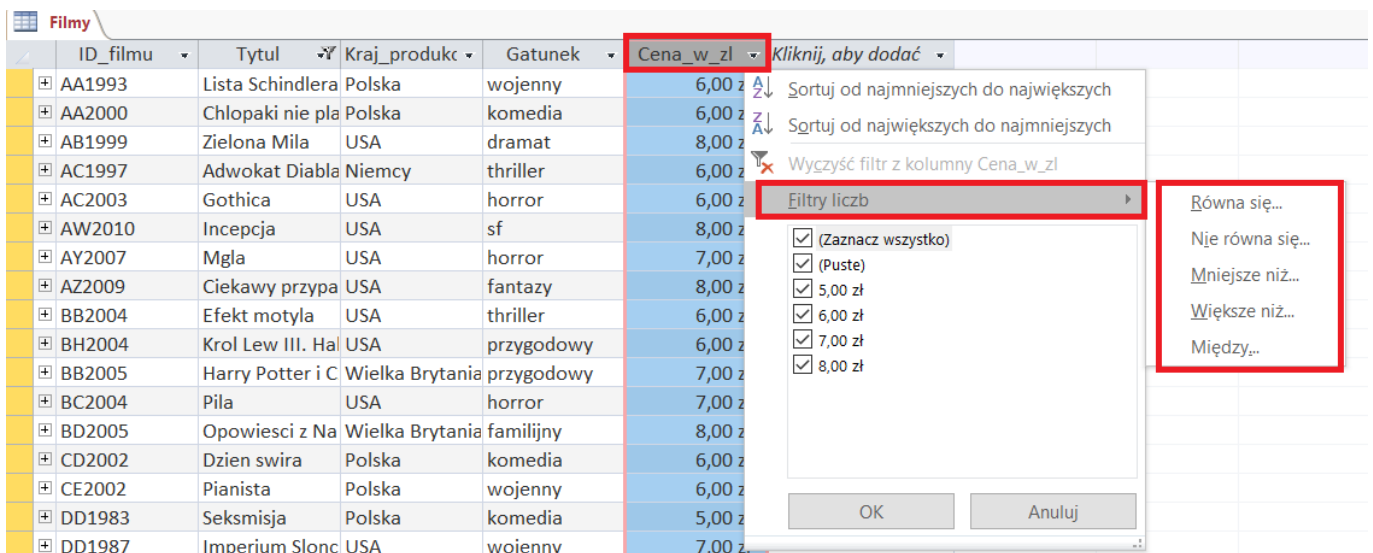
Filmy

| ID_filmu | Tytul | Kraj_produkc | Gatunek | Cena_w_zl | Kliknij, aby dodać |
|---|---|---|---|---|---|
| AA1993 | Lista Schindlera | Polska | wojenny | 6,00 z | |
| AA2000 | Chlopaki nie pla | Polska | komedia | 6,00 z | |
| AB1999 | Zielona Mila | USA | dramat | 8,00 z | |
| AC1997 | Adwokat Diabla | Niemcy | thriller | 6,00 z | |
| AC2003 | Gothica | USA | horror | 6,00 z | |
| AW2010 | Incepcja | USA | sf | 8,00 z | |
| AY2007 | Mgla | USA | horror | 7,00 z | |
| AZ2009 | Ciekawy przypa | USA | fantazy | 8,00 z | |
| BB2004 | Efekt motyla | USA | thriller | 6,00 z | |
| BH2004 | Krol Lew III. Hal | USA | przygodowy | 6,00 z | |
| BB2005 | Harry Potter i C | Wielka Brytania | przygodowy | 7,00 z | |
| BC2004 | Pila | USA | horror | 7,00 z | |
| BD2005 | Opowiesci z Na | Wielka Brytania | familijny | 8,00 z | |
| CD2002 | Dzien swira | Polska | komedia | 6,00 z | |
| CE2002 | Pianista | Polska | wojenny | 6,00 z | |
| DD1983 | Seksmisja | Polska | komedia | 5,00 z | |
| DD1987 | Imperium Slonc | USA | wojenny | 7,00 z | |

Sortuj od najmniejszych do największych
Sortuj od największych do najmniejszych
Wyczyść filtr z kolumny Cena_w_zl
Filtry liczb
(Zaznacz wszystko)
(Puste)
5,00 zł
6,00 zł
7,00 zł
8,00 zł
OK
Anuluj

Równa się...
Nie równa się...
Mniejsze niż...
Większe niż...
Między...